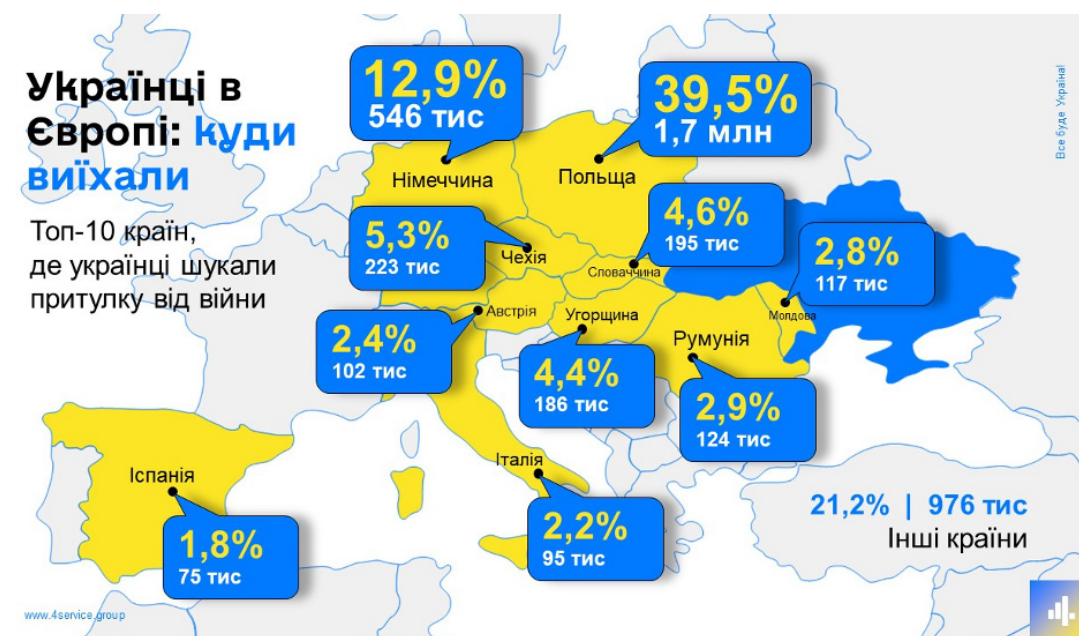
Українці в Європі: куди виїхали

Топ-10 країн, де українці шукали притулку від війни

12,9%
546 тис
Німеччина

39,5%
1,7 млн
Польща

5,3%
223 тис
Чехія

4,6%
195 тис
Словаччина

2,8%
117 тис
Молдова

Австрія
2,4%
102 тис

Угорщина
4,4%
186 тис

Румунія
2,9%
124 тис

Іспанія
1,8%
75 тис

Італія
2,2%
95 тис

21,2% | 976 тис
Інші країни

Все буде Україна!

www.4service.group